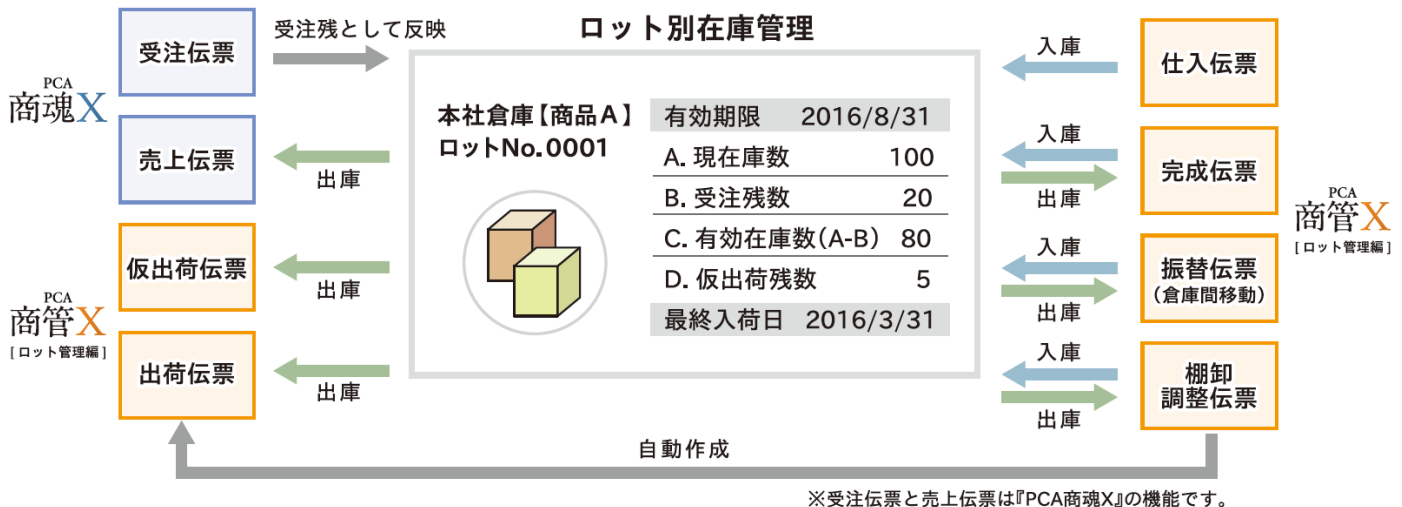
PCA
商魂X

受注伝票

受注残として反映

売上伝票

出庫

PCA
商管X
［ロット管理編］

仮出荷伝票

出庫

出荷伝票

出庫

ロット別在庫管理

本社倉庫【商品A】
ロットNo.0001

| 有効期限 | 2016/8/31 |
|---|---|
| A. 現在庫数 | 100 |
| B. 受注残数 | 20 |
| C. 有効在庫数（A-B） | 80 |
| D. 仮出荷残数 | 5 |
| 最終入荷日 | 2016/3/31 |

入庫

仕入伝票

入庫

出庫

完成伝票

PCA
商管X
［ロット管理編］

入庫

出庫

振替伝票
（倉庫間移動）

入庫

出庫

棚卸
調整伝票

自動作成

※受注伝票と売上伝票は『PCA商魂X』の機能です。